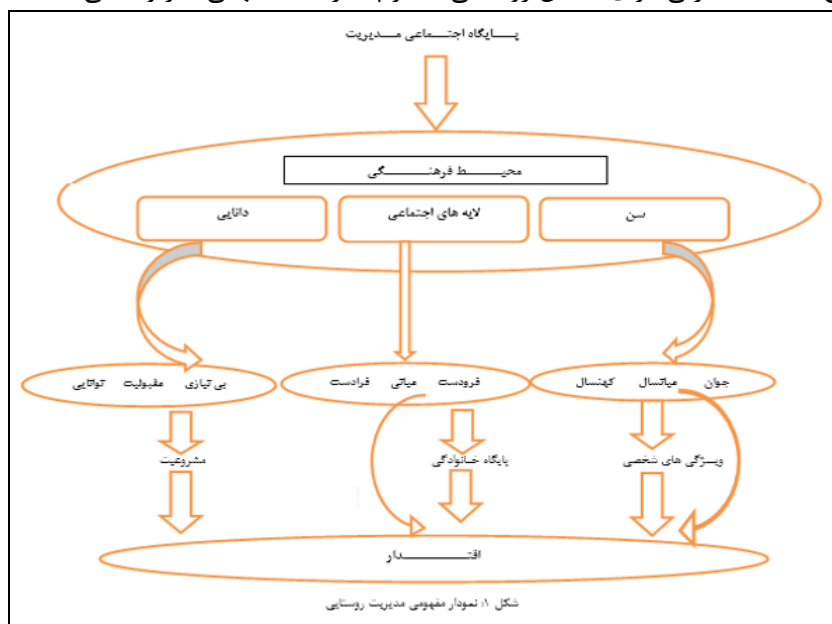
پـــــایگاه اجتماعی مـــدیریت

محیـــــط فرهنـــــگی

سن

لایه های اجتماعی

دانایی

جوان میانسال کهنسال

فرودست میانی فرادست

بی نیازی مقبولیت توانایی

ویــژگی های شخصی

پایگاه خانوادگی

مشروعیت

اقتـــــــدار

شکل ۱: نمودار مفهومی مدیریت روستایی